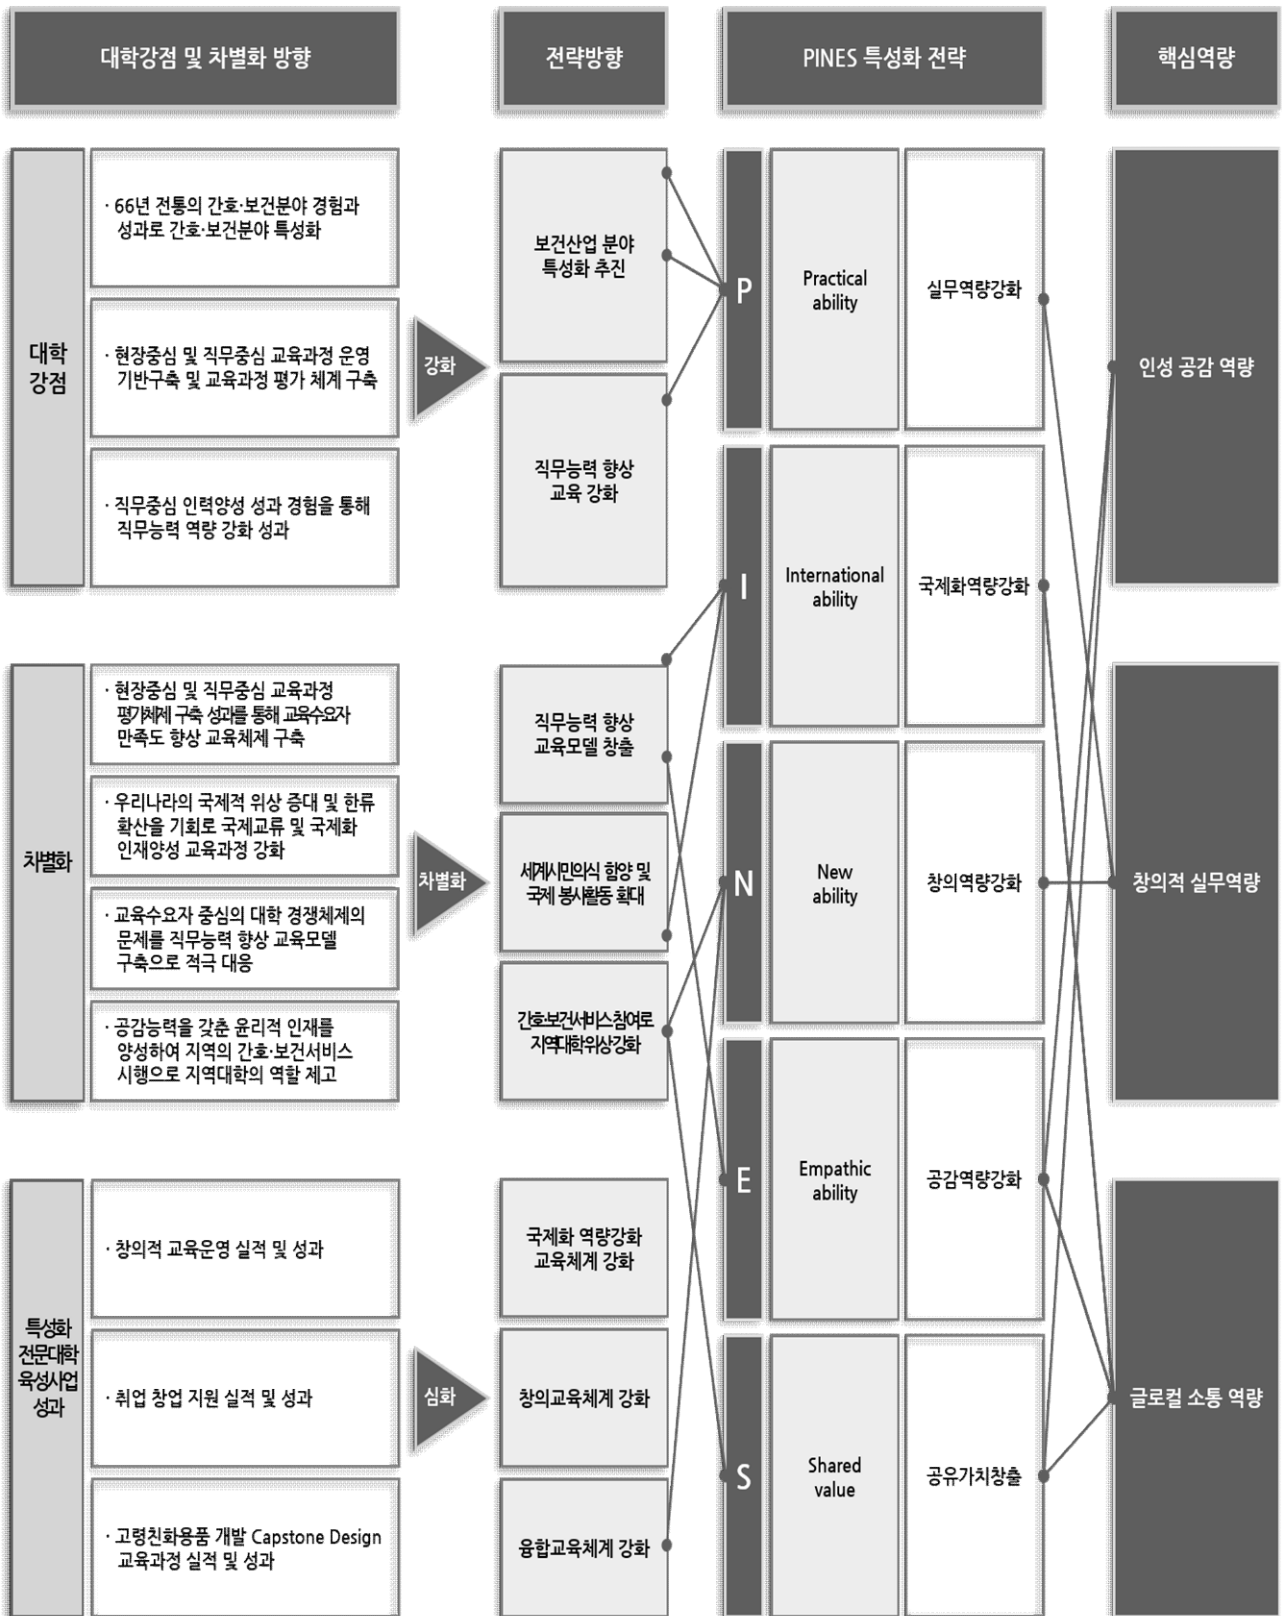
대학강점 및 차별화 방향

전략방향

PINES 특성화 전략

핵심역량

대학강점

· 66년 전통의 간호·보건분야 경험과 성과로 간호·보건분야 특성화

· 현장중심 및 직무중심 교육과정 운영 기반구축 및 교육과정 평가 체계 구축

· 직무중심 인력양성 성과 경험을 통해 직무능력 역량 강화 성과

강화

보건산업 분야 특성화 추진

직무능력 향상 교육 강화

차별화

· 현장중심 및 직무중심 교육과정 평가체계 구축 성과를 통해 교육수요자 만족도 향상 교육체제 구축

· 우리나라의 국제적 위상 증대 및 한류 확산을 기회로 국제교류 및 국제화 인재양성 교육과정 강화

· 교육수요자 중심의 대학 경쟁체제의 문제를 직무능력 향상 교육모델 구축으로 적극 대응

· 공감능력을 갖춘 윤리적 인재를 양성하여 지역의 간호·보건서비스 시행으로 지역대학의 역할 제고

차별화

직무능력 향상 교육모델 창출

세계시민의식 함양 및 국제 봉사활동 확대

간호보건서비스참여로 지역대학위상강화

특성화 전문대학 육성사업 성과

· 창의적 교육운영 실적 및 성과

· 취업 창업 지원 실적 및 성과

· 고령친화용품 개발 Capstone Design 교육과정 실적 및 성과

심화

국제화 역량강화 교육체계 강화

창의교육체계 강화

융합교육체계 강화

P

Practical ability

실무역량강화

I

International ability

국제화역량강화

N

New ability

창의역량강화

E

Empathic ability

공감역량강화

S

Shared value

공유가치창출

인성 공감 역량

창의적 실무역량

글로컬 소통 역량